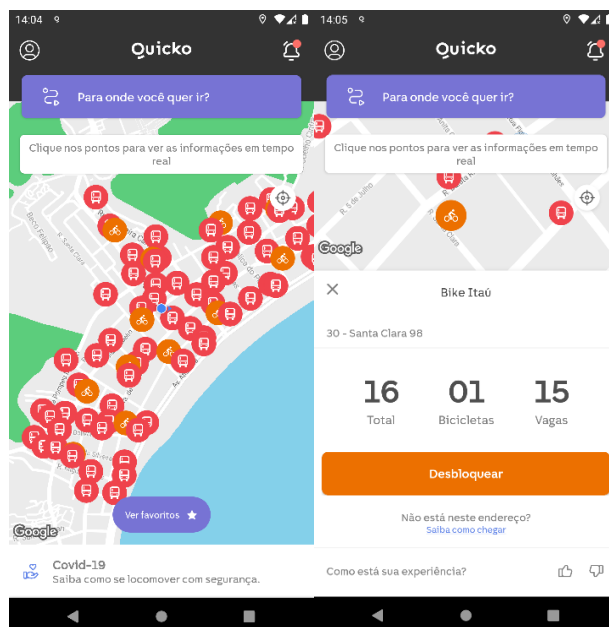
14:04

Quicko

Para onde você quer ir?

Clique nos pontos para ver as informações em tempo real

Google

Ver favoritos

Covid-19
Saiba como se locomover com segurança.

14:05

Quicko

Para onde você quer ir?

Clique nos pontos para ver as informações em tempo real

Google

Bike Itaú

30 - Santa Clara 98

| 16 | 01 | 15 |
|---|---|---|
| Total | Bicicletas | Vagas |

Desbloquear

Não está neste endereço?
Saiba como chegar

Como está sua experiência?